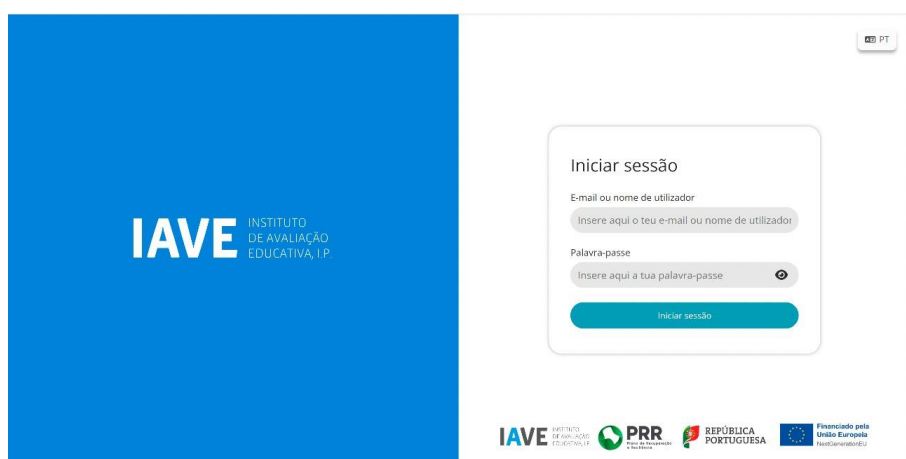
IAVE INSTITUTO DE AVALIAÇÃO EDUCATIVA, I.P.

PT

Iniciar sessão

E-mail ou nome de utilizador

Insere aqui o teu e-mail ou nome de utilizador

Palavra-passe

Insere aqui a tua palavra-passe

Iniciar sessão

IAVE INSTITUTO DE AVALIAÇÃO EDUCATIVA, I.P.

PRR Plano de Recuperação e Resiliência

REPÚBLICA PORTUGUESA

Financiado pela União Europeia NextGenerationEU